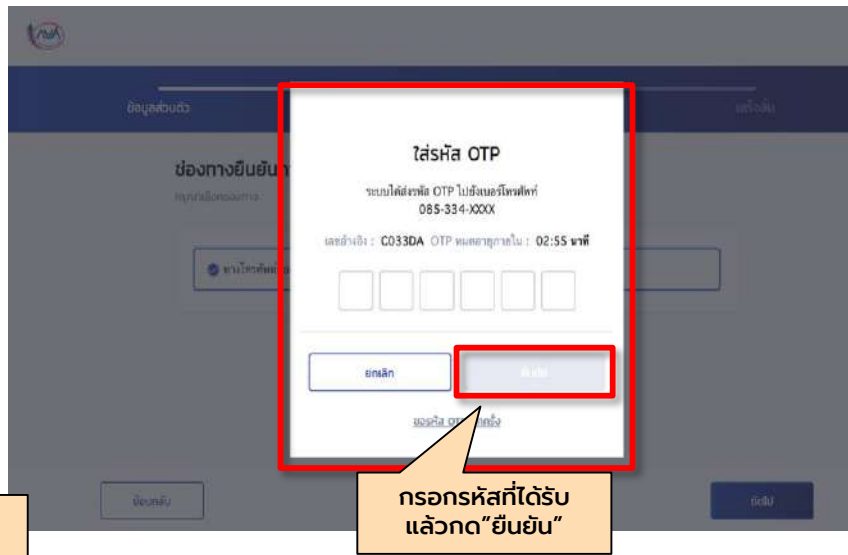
ข้อมูลส่วนตัว

เสร็จสิ้น

ช่องทางยืนยัน

ใส่รหัส OTP

ระบบได้ส่งรหัส OTP ไปยังเบอร์โทรศัพท์ 085-334-XXXX

เลขอ้างอิง : C033DA OTP หมดอายุภายใน : 02:55 นาที

ยกเลิก

ยืนยัน

ขอรหัส OTP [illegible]

ย้อนกลับ

ถัดไป

กรอกรหัสที่ได้รับ แล้วกด"ยืนยัน"